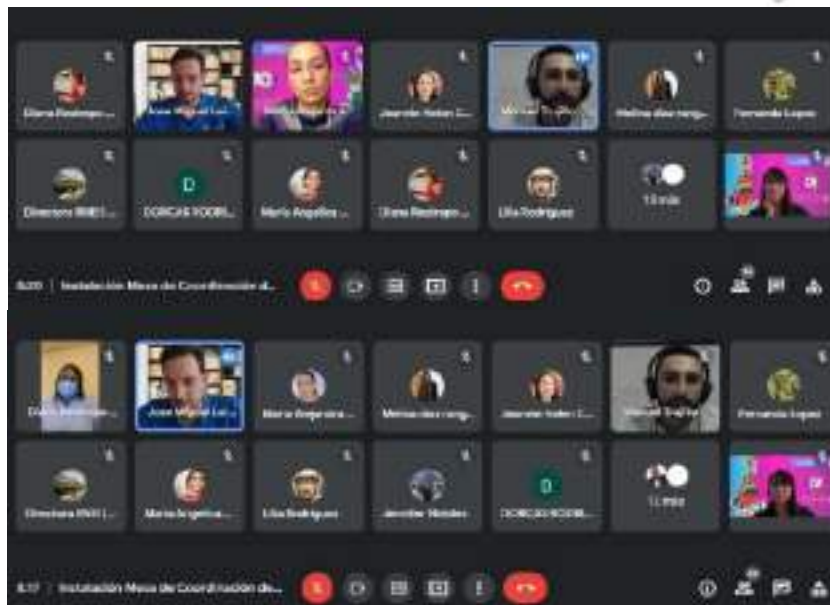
Diana Restrepo ...
Jose Miguel Lei...
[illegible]
Jeannine Nohar C...
Michael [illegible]
Melina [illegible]
Fernanda Lopez
Directora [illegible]
D
DORCAS RODRI...
Maria Angelica ...
Diana Restrepo ...
Lilia Rodriguez
13 más
8:20 | Instalación Mesa de Coordinación d...
Diana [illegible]
Jose Miguel Lei...
Maria Angelica ...
Melina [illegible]
Jeannine Nohar C...
Michael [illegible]
Fernanda Lopez
Directora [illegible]
Maria Angelica ...
Lilia Rodriguez
Jennifer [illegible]
D
DORCAS RODRI...
11 más
8:17 | Instalación Mesa de Coordinación de...